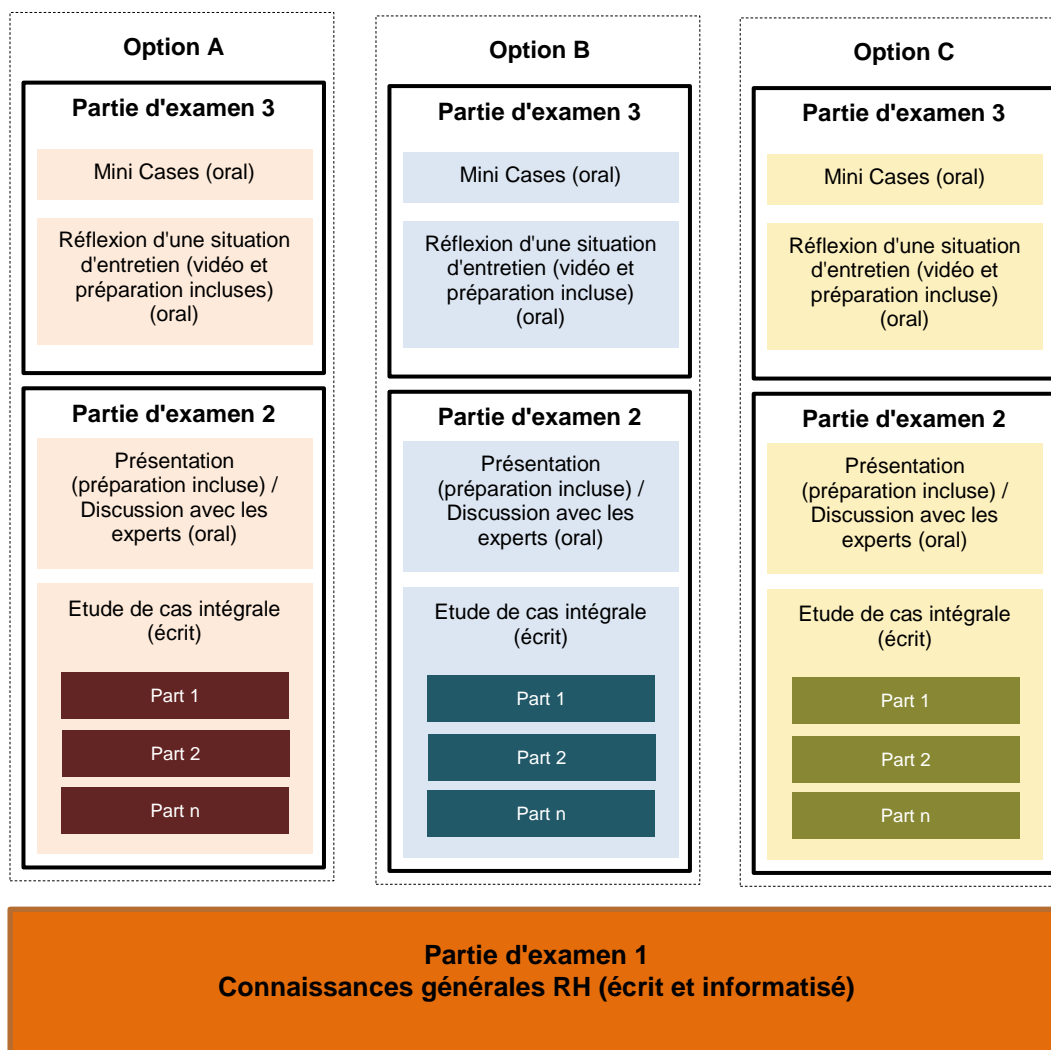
Option A

Partie d'examen 3

Mini Cases (oral)

Réflexion d'une situation d'entretien (vidéo et préparation incluses) (oral)

Partie d'examen 2

Présentation (préparation incluse) / Discussion avec les experts (oral)

Etude de cas intégrale (écrit)

Part 1

Part 2

Part n

Option B

Partie d'examen 3

Mini Cases (oral)

Réflexion d'une situation d'entretien (vidéo et préparation incluse) (oral)

Partie d'examen 2

Présentation (préparation incluse) / Discussion avec les experts (oral)

Etude de cas intégrale (écrit)

Part 1

Part 2

Part n

Option C

Partie d'examen 3

Mini Cases (oral)

Réflexion d'une situation d'entretien (vidéo et préparation incluse) (oral)

Partie d'examen 2

Présentation (préparation incluse) / Discussion avec les experts (oral)

Etude de cas intégrale (écrit)

Part 1

Part 2

Part n

Partie d'examen 1
Connaissances générales RH (écrit et informatisé)